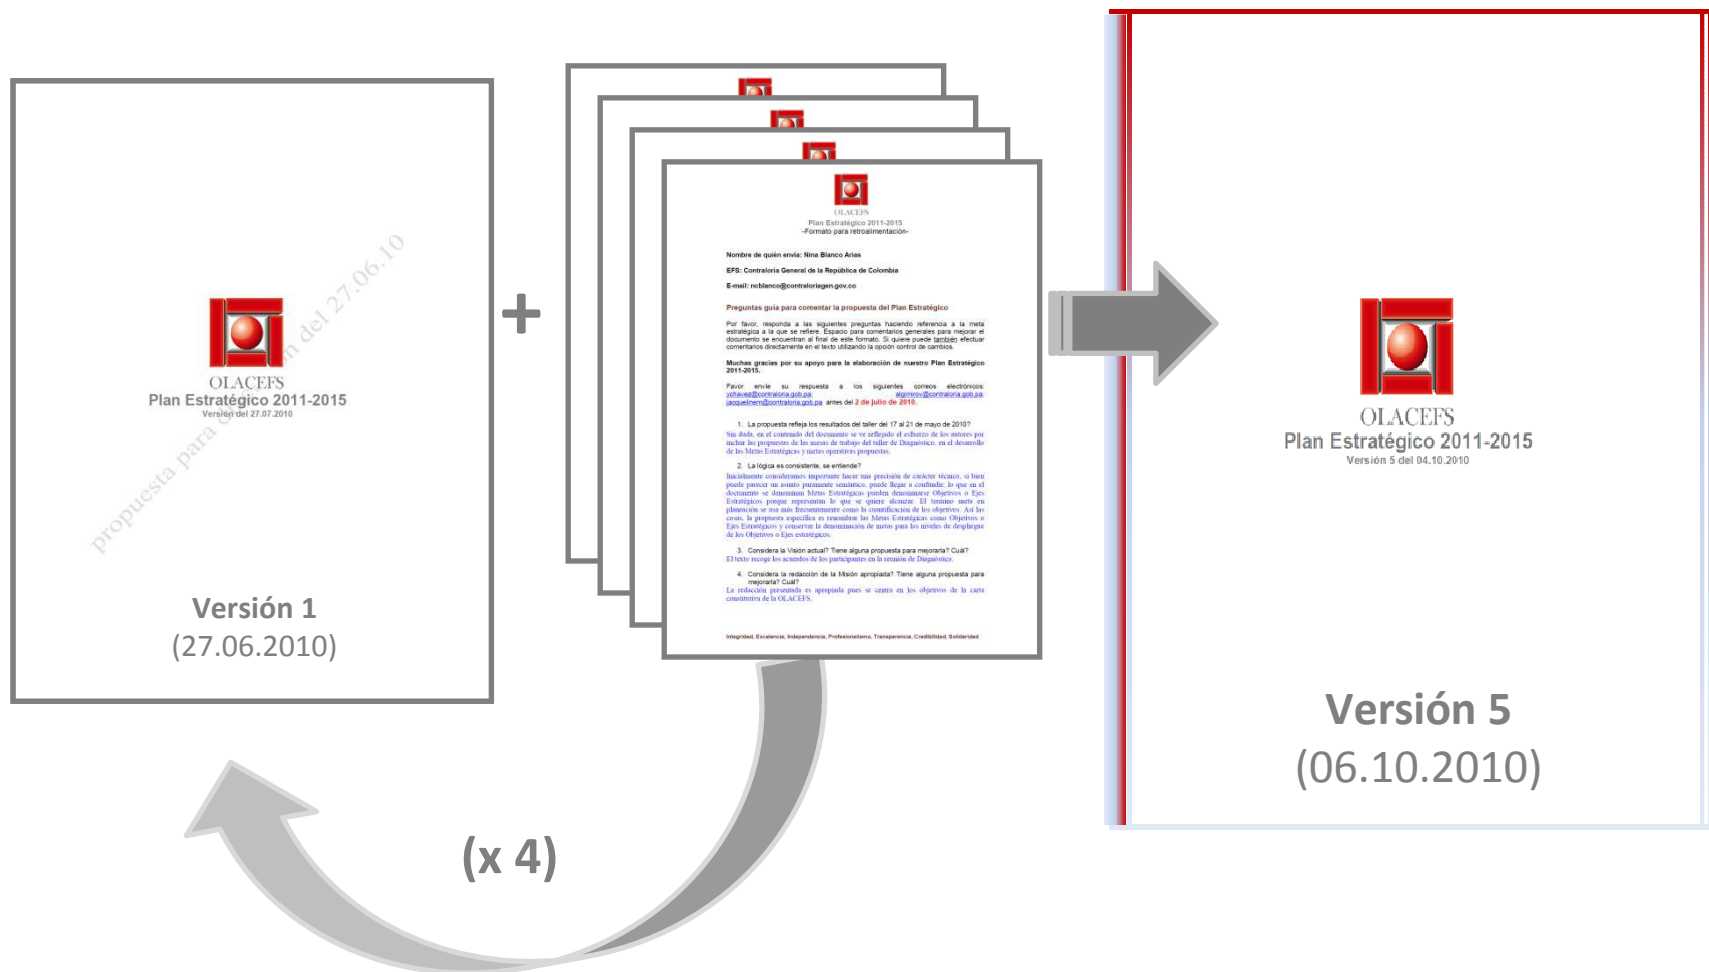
OLACEFS
Plan Estratégico 2011-2015
Versión del 27.07.2010

propuesta para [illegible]n del 27.06.10

Versión 1
(27.06.2010)

+

OLACEFS
Plan Estratégico 2011-2015
-Formato para retroalimentación-

Nombre de quién envía: Nina Blanco Arias

EFS: Contraloría General de la República de Colombia

E-mail: ncblanco@contraloriagen.gov.co

Preguntas guía para comentar la propuesta del Plan Estratégico

Por favor, responda a las siguientes preguntas haciendo referencia a la meta estratégica a la que se refiere. Espacio para comentarios generales para mejorar el documento se encuentran al final de este formato. Si quiere puede también efectuar comentarios directamente en el texto utilizando la opción control de cambios.

Muchas gracias por su apoyo para la elaboración de nuestro Plan Estratégico 2011-2015.

Favor envíe su respuesta a los siguientes correos electrónicos: ychavez@contraloria.gob.pa; elgimirov@contraloria.gob.pa; jacquelinem@contraloria.gob.pa antes del 2 de julio de 2010.

1. La propuesta refleja los resultados del taller del 17 al 21 de mayo de 2010?
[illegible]

2. La lógica es consistente, se entiende?
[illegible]

3. Considera la Visión actual? Tiene alguna propuesta para mejorarla? Cuál?
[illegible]

4. Considera la redacción de la Misión apropiada? Tiene alguna propuesta para mejorarla? Cuál?
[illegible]

Integridad, Excelencia, Independencia, Profesionalismo, Transparencia, Credibilidad, Solidaridad

(x 4)

OLACEFS
Plan Estratégico 2011-2015
Versión 5 del 04.10.2010

Versión 5
(06.10.2010)